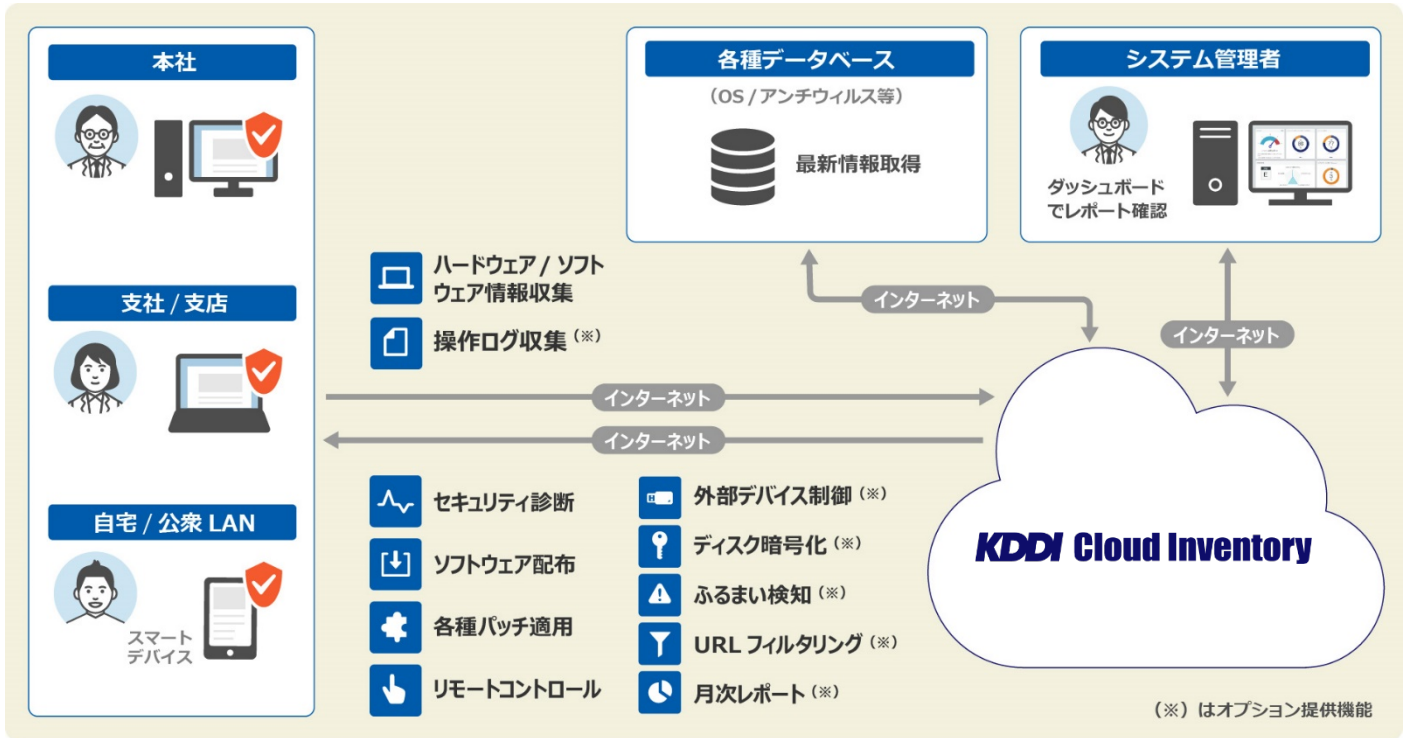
本社

支社 / 支店

自宅 / 公衆 LAN

スマートデバイス

各種データベース

（OS / アンチウィルス等）

最新情報取得

システム管理者

ダッシュボードでレポート確認

インターネット

インターネット

ハードウェア / ソフトウェア情報収集

操作ログ収集（※）

インターネット

インターネット

セキュリティ診断

ソフトウェア配布

各種パッチ適用

リモートコントロール

外部デバイス制御（※）

ディスク暗号化（※）

ふるまい検知（※）

URL フィルタリング（※）

月次レポート（※）

KDDI Cloud Inventory

（※）はオプション提供機能